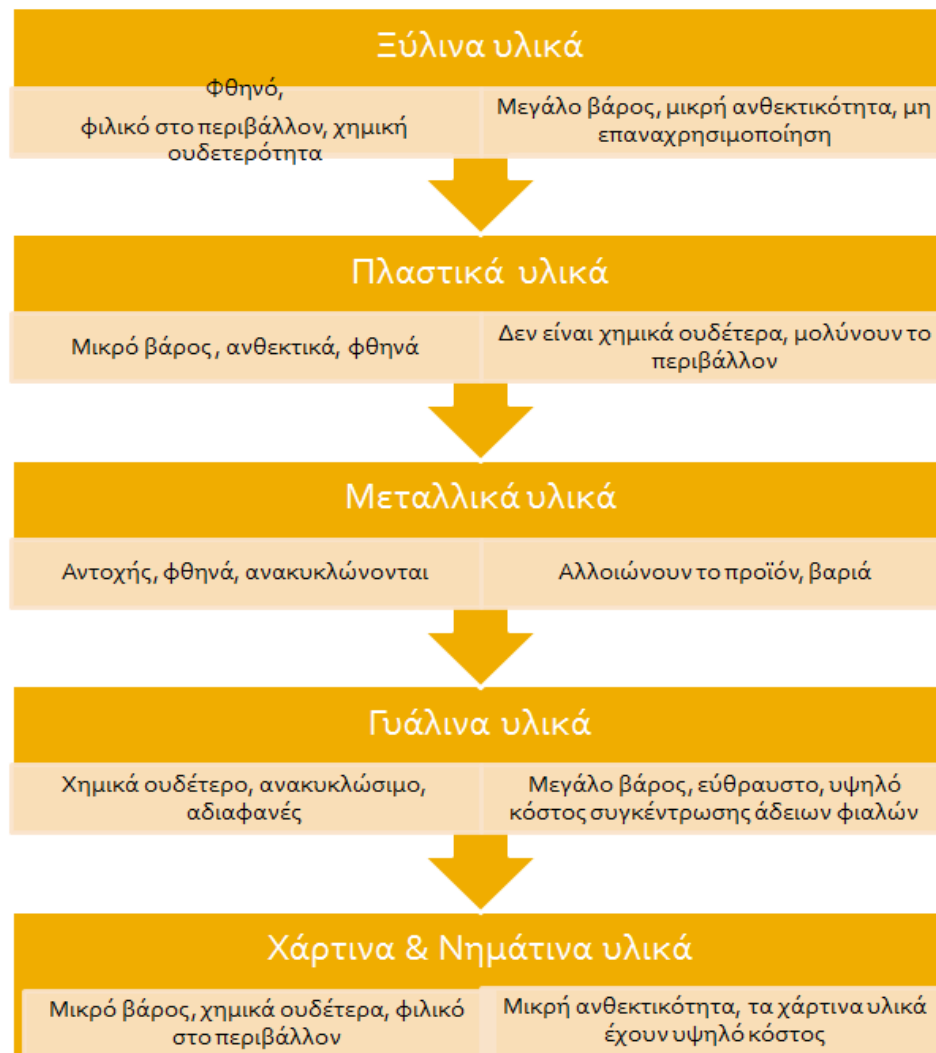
Ξύλινα υλικά

Φθηνό, φιλικό στο περιβάλλον, χημική ουδετερότητα

Μεγάλο βάρος, μικρή ανθεκτικότητα, μη επαναχρησιμοποίηση

Πλαστικά υλικά

Μικρό βάρος , ανθεκτικά, φθηνά

Δεν είναι χημικά ουδέτερα, μολύνουν το περιβάλλον

Μεταλλικά υλικά

Αντοχής, φθηνά, ανακυκλώνονται

Αλλοιώνουν το προϊόν, βαριά

Γυάλινα υλικά

Χημικά ουδέτερο, ανακυκλώσιμο, αδιαφανές

Μεγάλο βάρος, εύθραυστο, υψηλό κόστος συγκέντρωσης άδειων φιαλών

Χάρτινα & Νημάτινα υλικά

Μικρό βάρος, χημικά ουδέτερα, φιλικό στο περιβάλλον

Μικρή ανθεκτικότητα, τα χάρτινα υλικά έχουν υψηλό κόστος